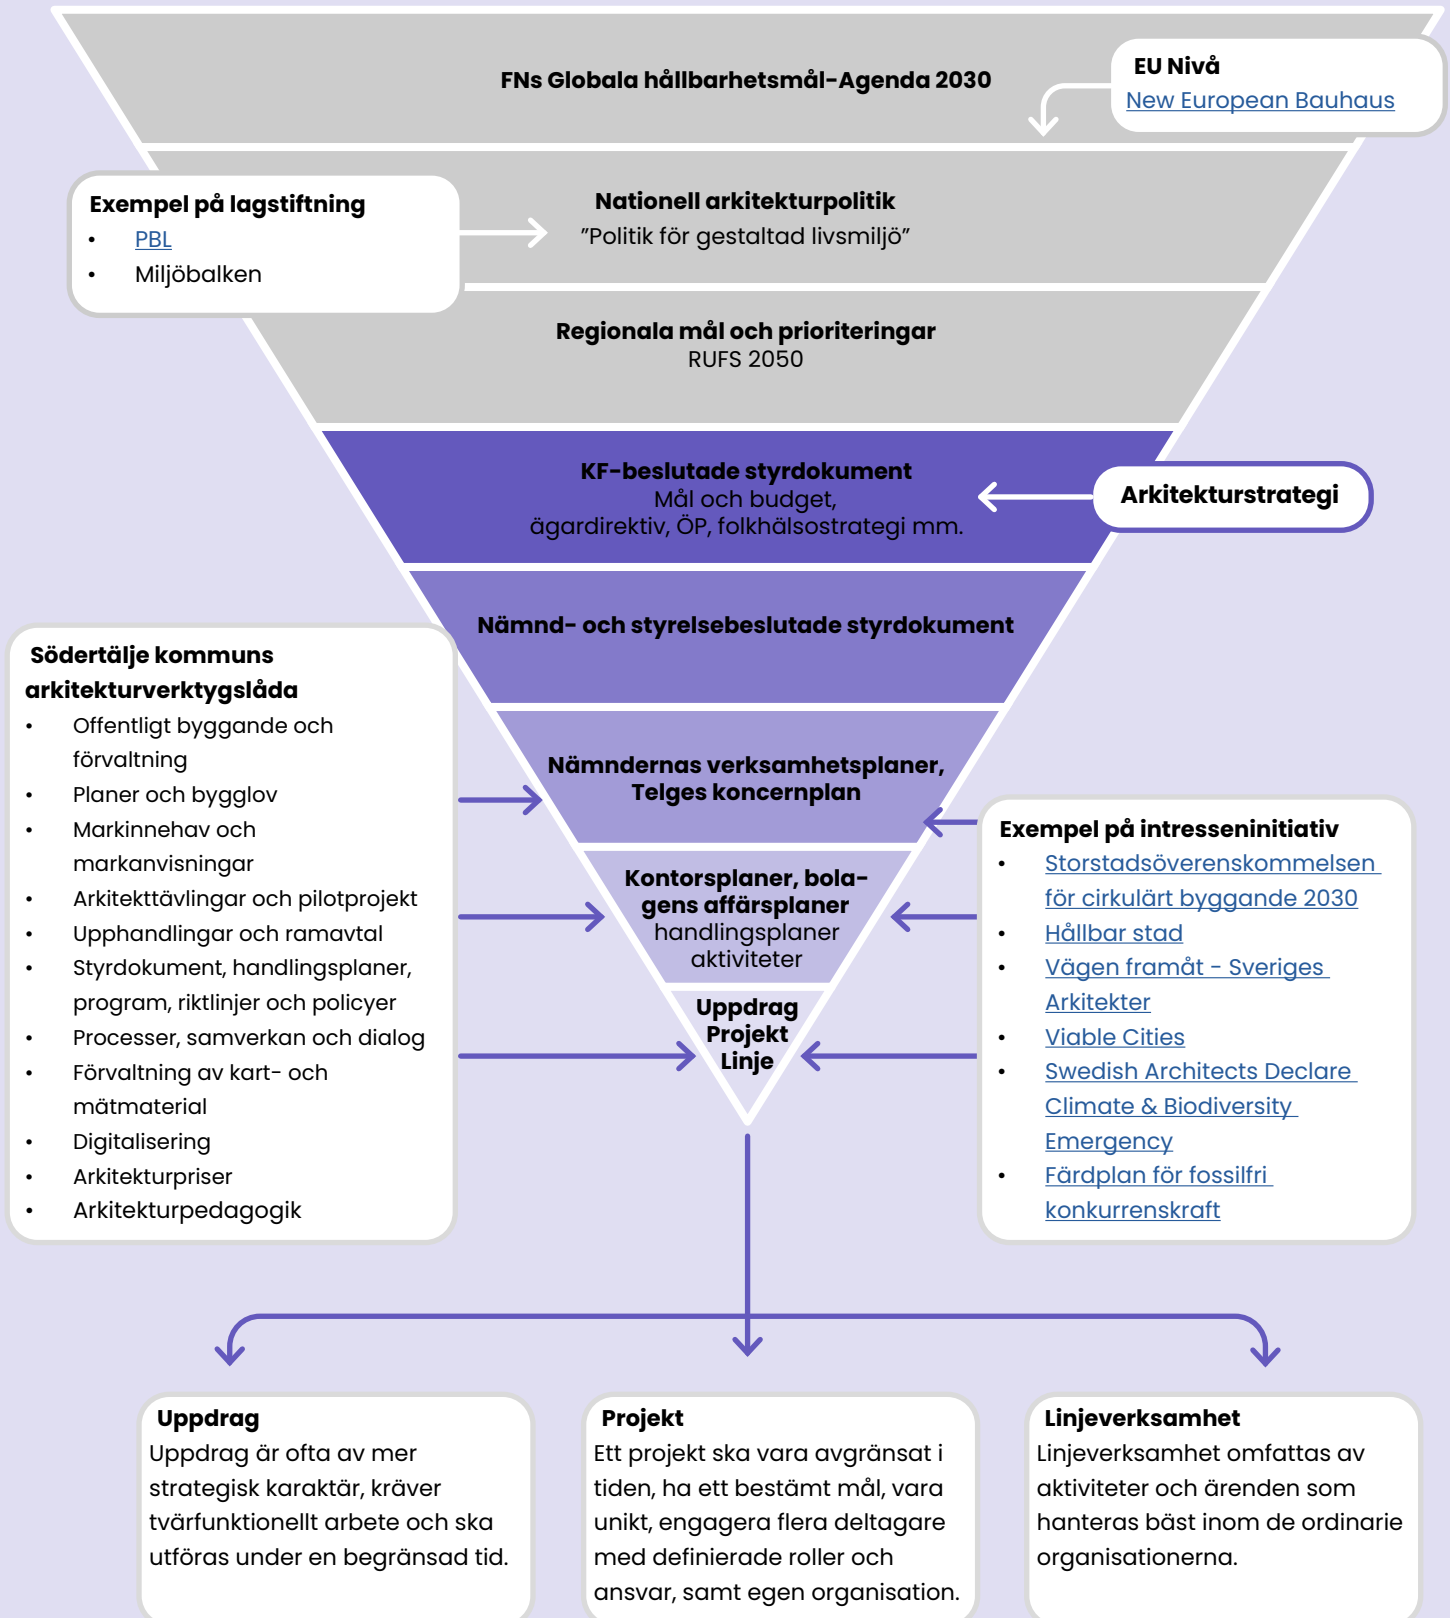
FNs Globala hållbarhetsmål-Agenda 2030

EU Nivå
New European Bauhaus

Exempel på lagstiftning
• PBL
• Miljöbalken

Nationell arkitekturpolitik
”Politik för gestaltad livsmiljö”

Regionala mål och prioriteringar
RUFS 2050

KF-beslutade styrdokument
Mål och budget, ägardirektiv, ÖP, folkhälsostrategi mm.

Arkitekturstrategi

Nämnd- och styrelsebeslutade styrdokument

Södertälje kommuns arkitekturverktygslåda
• Offentligt byggande och förvaltning
• Planer och bygglov
• Markinnehav och markanvisningar
• Arkitekttävlingar och pilotprojekt
• Upphandlingar och ramavtal
• Styrdokument, handlingsplaner, program, riktlinjer och policyer
• Processer, samverkan och dialog
• Förvaltning av kart- och mätmaterial
• Digitalisering
• Arkitekturpriser
• Arkitekturpedagogik

Nämndernas verksamhetsplaner, Telges koncernplan

Kontorsplaner, bolagens affärsplaner
handlingsplaner
aktiviteter

Uppdrag
Projekt
Linje

Exempel på intresseninitiativ
• Storstadsöverenskommelsen för cirkulärt byggande 2030
• Hållbar stad
• Vägen framåt - Sveriges Arkitekter
• Viable Cities
• Swedish Architects Declare Climate & Biodiversity Emergency
• Färdplan för fossilfri konkurrenskraft

Uppdrag
Uppdrag är ofta av mer strategisk karaktär, kräver tvärfunktionellt arbete och ska utföras under en begränsad tid.

Projekt
Ett projekt ska vara avgränsat i tiden, ha ett bestämt mål, vara unikt, engagera flera deltagare med definierade roller och ansvar, samt egen organisation.

Linjeverksamhet
Linjeverksamhet omfattas av aktiviteter och ärenden som hanteras bäst inom de ordinarie organisationerna.